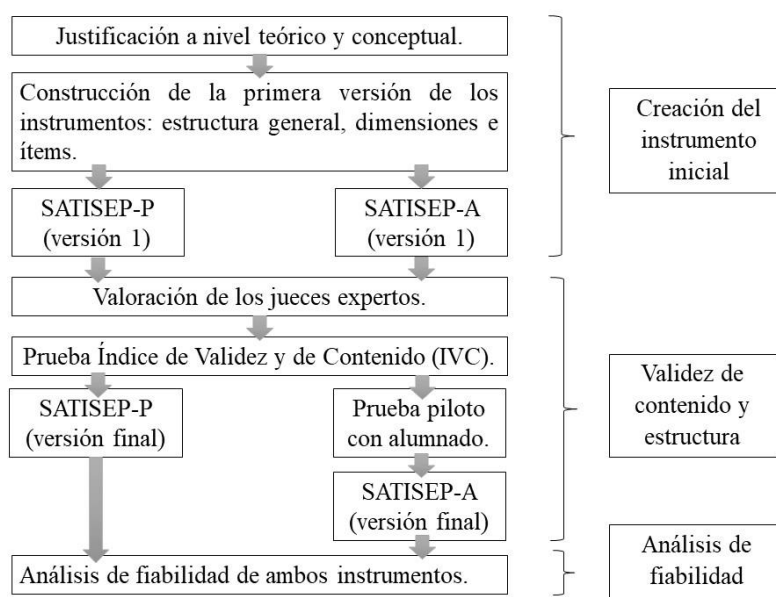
Justificación a nivel teórico y conceptual.

Construcción de la primera versión de los instrumentos: estructura general, dimensiones e ítems.

Creación del instrumento inicial

SATISEP-P (versión 1)

SATISEP-A (versión 1)

Valoración de los jueces expertos.

Prueba Índice de Validez y de Contenido (IVC).

Validez de contenido y estructura

SATISEP-P (versión final)

Prueba piloto con alumnado.

SATISEP-A (versión final)

Análisis de fiabilidad de ambos instrumentos.

Análisis de fiabilidad